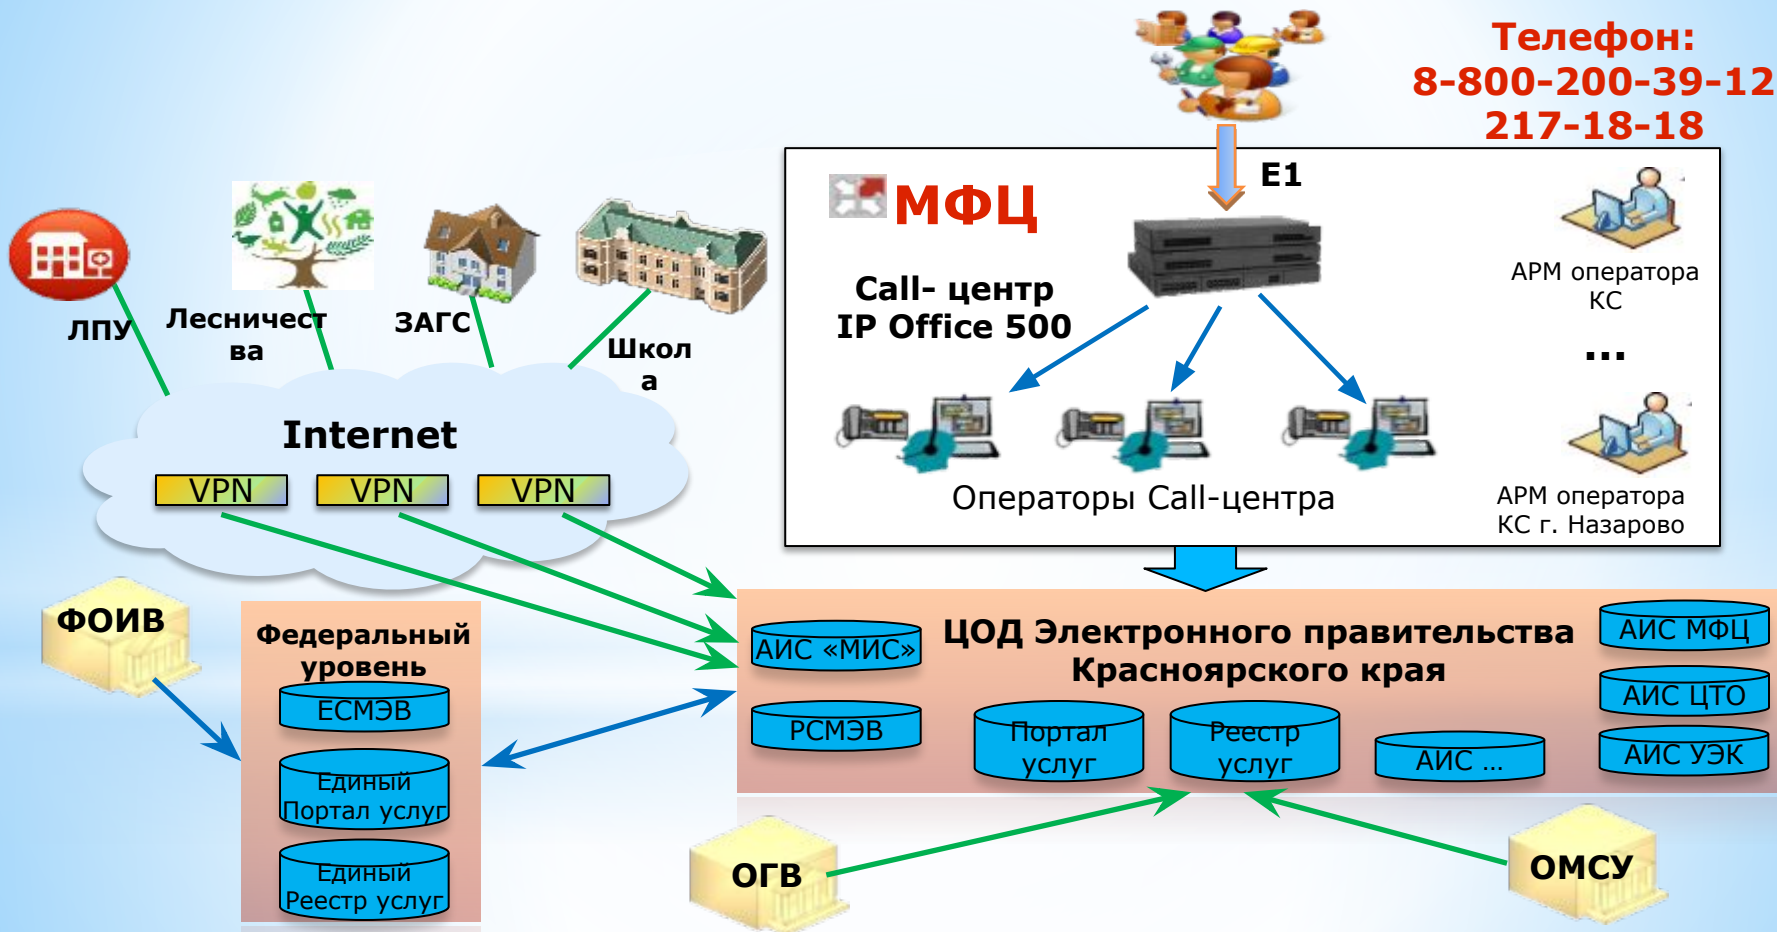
Телефон:
8-800-200-39-12
217-18-18

МФЦ

E1

Call- центр
IP Office 500

АРМ оператора КС

...

Операторы Call-центра

АРМ оператора КС г. Назарово

ЛПУ

Лесничества

ЗАГС

Школа

Internet

VPN VPN VPN

ФОИВ

Федеральный уровень

ЕСМЭВ

Единый Портал услуг

Единый Реестр услуг

ЦОД Электронного правительства Красноярского края

АИС «МИС»

РСМЭВ

Портал услуг

Реестр услуг

АИС ...

АИС МФЦ

АИС ЦТО

АИС УЭК

ОГВ

ОМСУ